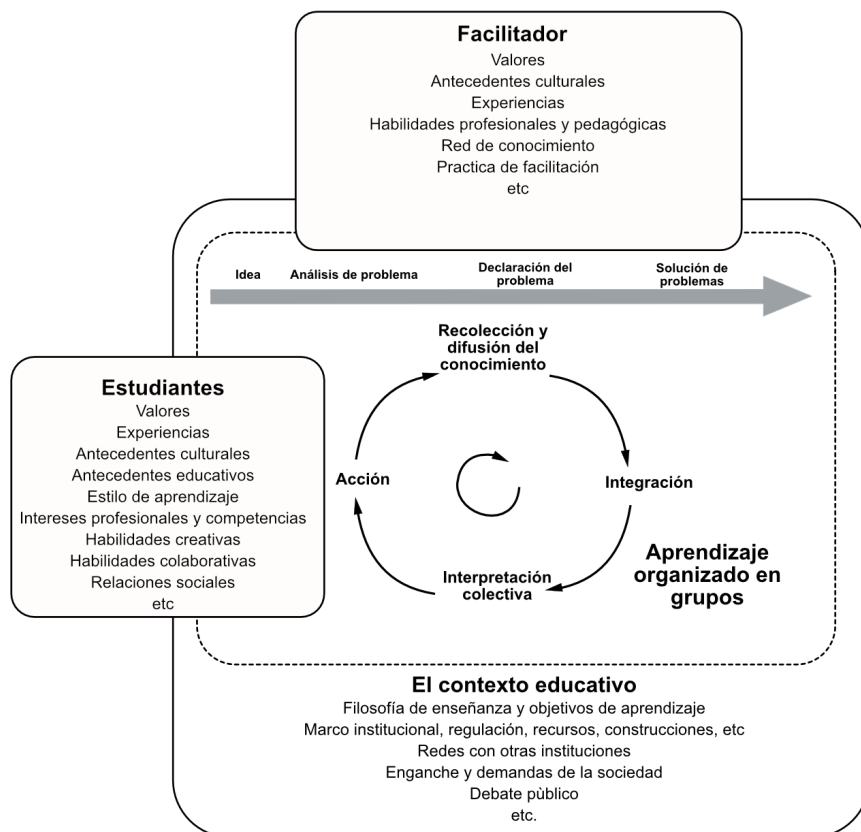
Facilitador
Valores
Antecedentes culturales
Experiencias
Habilidades profesionales y pedagógicas
Red de conocimiento
Practica de facilitación
etc

Idea
Análisis de problema
Declaración del problema
Solución de problemas

Recolección y difusión del conocimiento
Integración
Interpretación colectiva
Acción

Estudiantes
Valores
Experiencias
Antecedentes culturales
Antecedentes educativos
Estilo de aprendizaje
Intereses profesionales y competencias
Habilidades creativas
Habilidades colaborativas
Relaciones sociales
etc

Aprendizaje organizado en grupos

El contexto educativo
Filosofía de enseñanza y objetivos de aprendizaje
Marco institucional, regulación, recursos, construcciones, etc
Redes con otras instituciones
Enganche y demandas de la sociedad
Debate pùblico
etc.